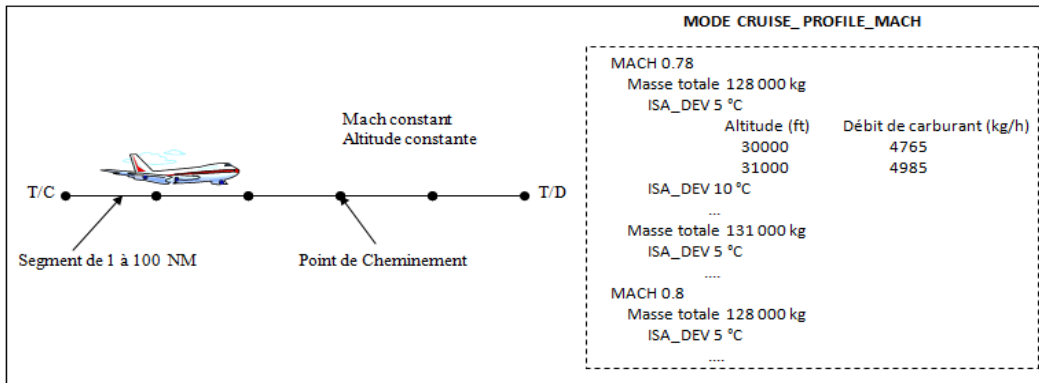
MODE CRUISE_ PROFILE_MACH

Mach constant
Altitude constante

T/C

T/D

Segment de 1 à 100 NM

Point de Cheminement

MACH 0.78
Masse totale 128 000 kg
ISA_DEV 5 °C

| Altitude (ft) | Débit de carburant (kg/h) |
|---|---|
| 30000 | 4765 |
| 31000 | 4985 |

ISA_DEV 10 °C
...
Masse totale 131 000 kg
ISA_DEV 5 °C
....
MACH 0.8
Masse totale 128 000 kg
ISA_DEV 5 °C
....